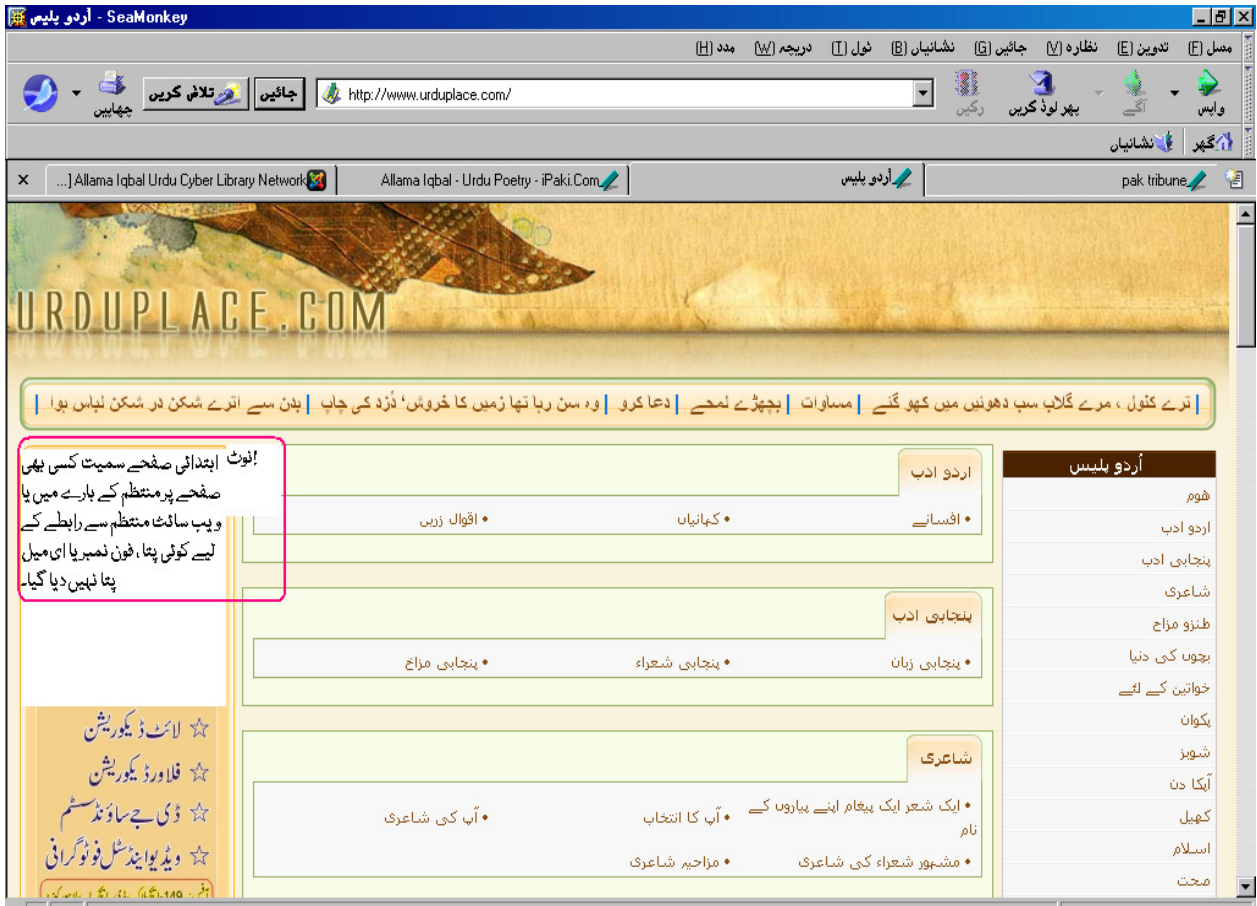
اُردو پلیس - SeaMonkey

مسل (F) تدوین (E) نظارہ (V) جائیں (G) نشانیاں (B) ٹول (T) دریچہ (W) مدد (H)

واپس آگے پھر لوڈ کریں رکیں http://www.urduplace.com/ جائیں تلاش کریں چھاپیں

گھر نشانیاں

pak tribune | اُردو پلیس | Allama Iqbal - Urdu Poetry - iPaki.Com | Allama Iqbal Urdu Cyber Library Network [...

URDUPLACE.COM

| ترے کنول ، مرے گلاب سب دھوئیں میں کھو گئے | مساوات | بچھڑے لمحے | دعا کرو | وہ سن رہا تھا زمیں کا خروش' دُزد کی چاپ | بدن سے اترے شکن در شکن لباس ہوا |

!نوٹ ابتدائی صفحے سمیت کسی بھی صفحے پر منتظم کے بارے میں یا ویب سائٹ منتظم سے رابطے کے لیے کوئی پتا، فون نمبر یا ای میل پتا نہیں دیا گیا۔

اُردو پلیس
ہوم
اردو ادب
پنجابی ادب
شاعری
طنزو مزاح
بچوں کی دنیا
خواتین کے لئے
پکوان
شوبز
آپکا دن
کھیل
اسلام
صحت

اردو ادب
• افسانے • کہانیاں • اقوال زریں

پنجابی ادب
• پنجابی زبان • پنجابی شعراء • پنجابی مزاح

شاعری
• ایک شعر ایک پیغام اپنے پیاروں کے نام • آپ کا انتخاب • آپ کی شاعری
• مشہور شعراء کی شاعری • مزاحیہ شاعری

☆ لائٹ ڈیکوریشن
☆ فلاورڈیکوریشن
☆ ڈی جے ساؤنڈ سسٹم
☆ ویڈیو اینڈ سٹل فوٹوگرافی
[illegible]